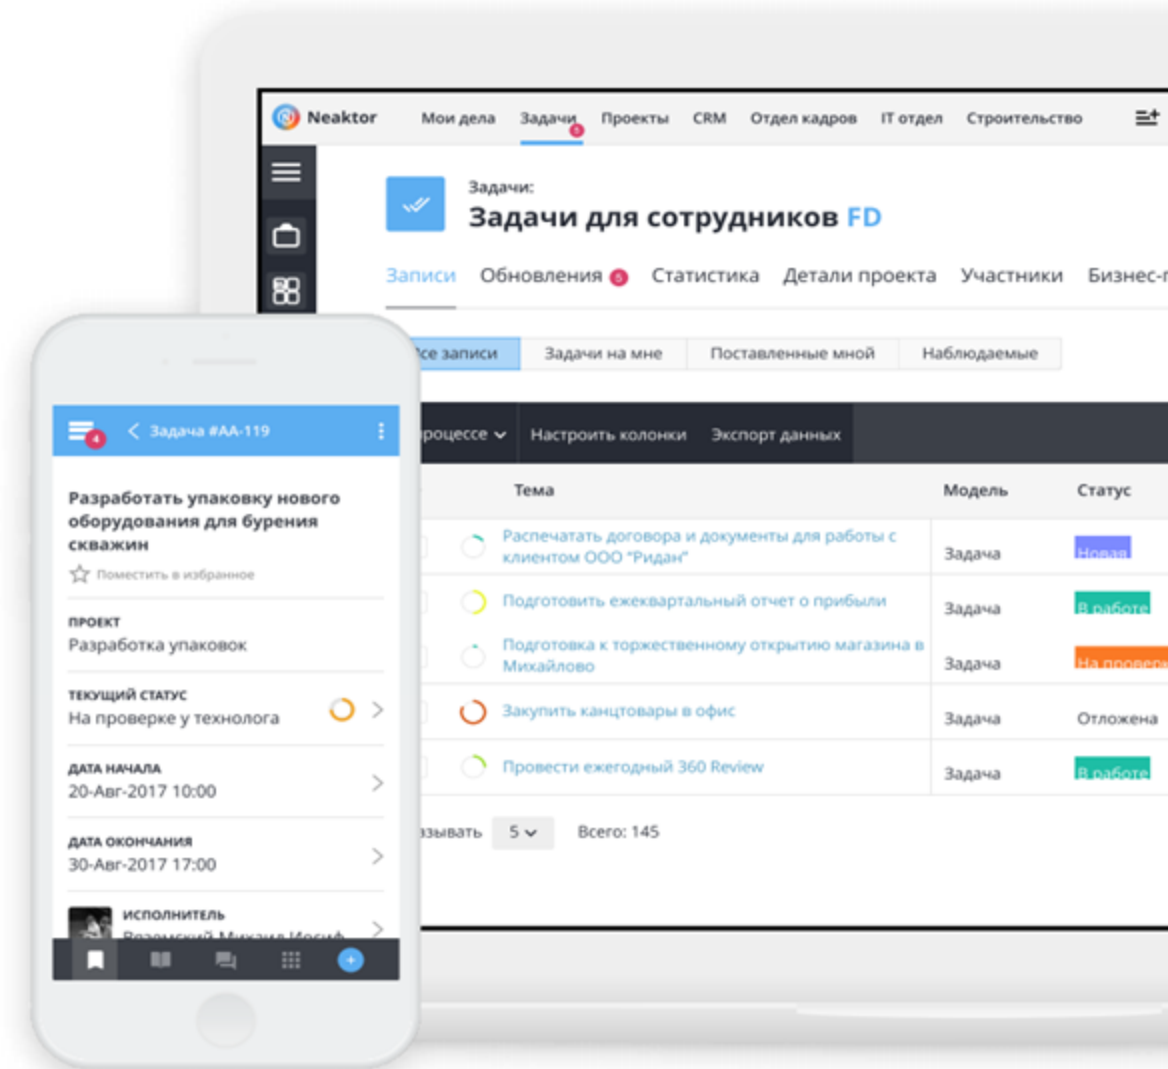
Neaktor Мои дела Задачи Проекты CRM Отдел кадров IT отдел Строительство

Задачи:
Задачи для сотрудников FD

Записи Обновления 5 Статистика Детали проекта Участники Бизнес-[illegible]

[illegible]се записи Задачи на мне Поставленные мной Наблюдаемые

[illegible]процессе Настроить колонки Экспорт данных

| Тема | Модель | Статус |
|---|---|---|
| Распечатать договора и документы для работы с клиентом ООО "Ридан" | Задача | Новая |
| Подготовить ежеквартальный отчет о прибыли | Задача | В работе |
| Подготовка к торжественному открытию магазина в Михайлово | Задача | На провер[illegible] |
| Закупить канцтовары в офис | Задача | Отложена |
| Провести ежегодный 360 Review | Задача | В работе |

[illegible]зывать 5 Всего: 145

4 Задача #AA-119

Разработать упаковку нового оборудования для бурения скважин
Поместить в избранное

ПРОЕКТ
Разработка упаковок

ТЕКУЩИЙ СТАТУС
На проверке у технолога

ДАТА НАЧАЛА
20-Авг-2017 10:00

ДАТА ОКОНЧАНИЯ
30-Авг-2017 17:00

ИСПОЛНИТЕЛЬ
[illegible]